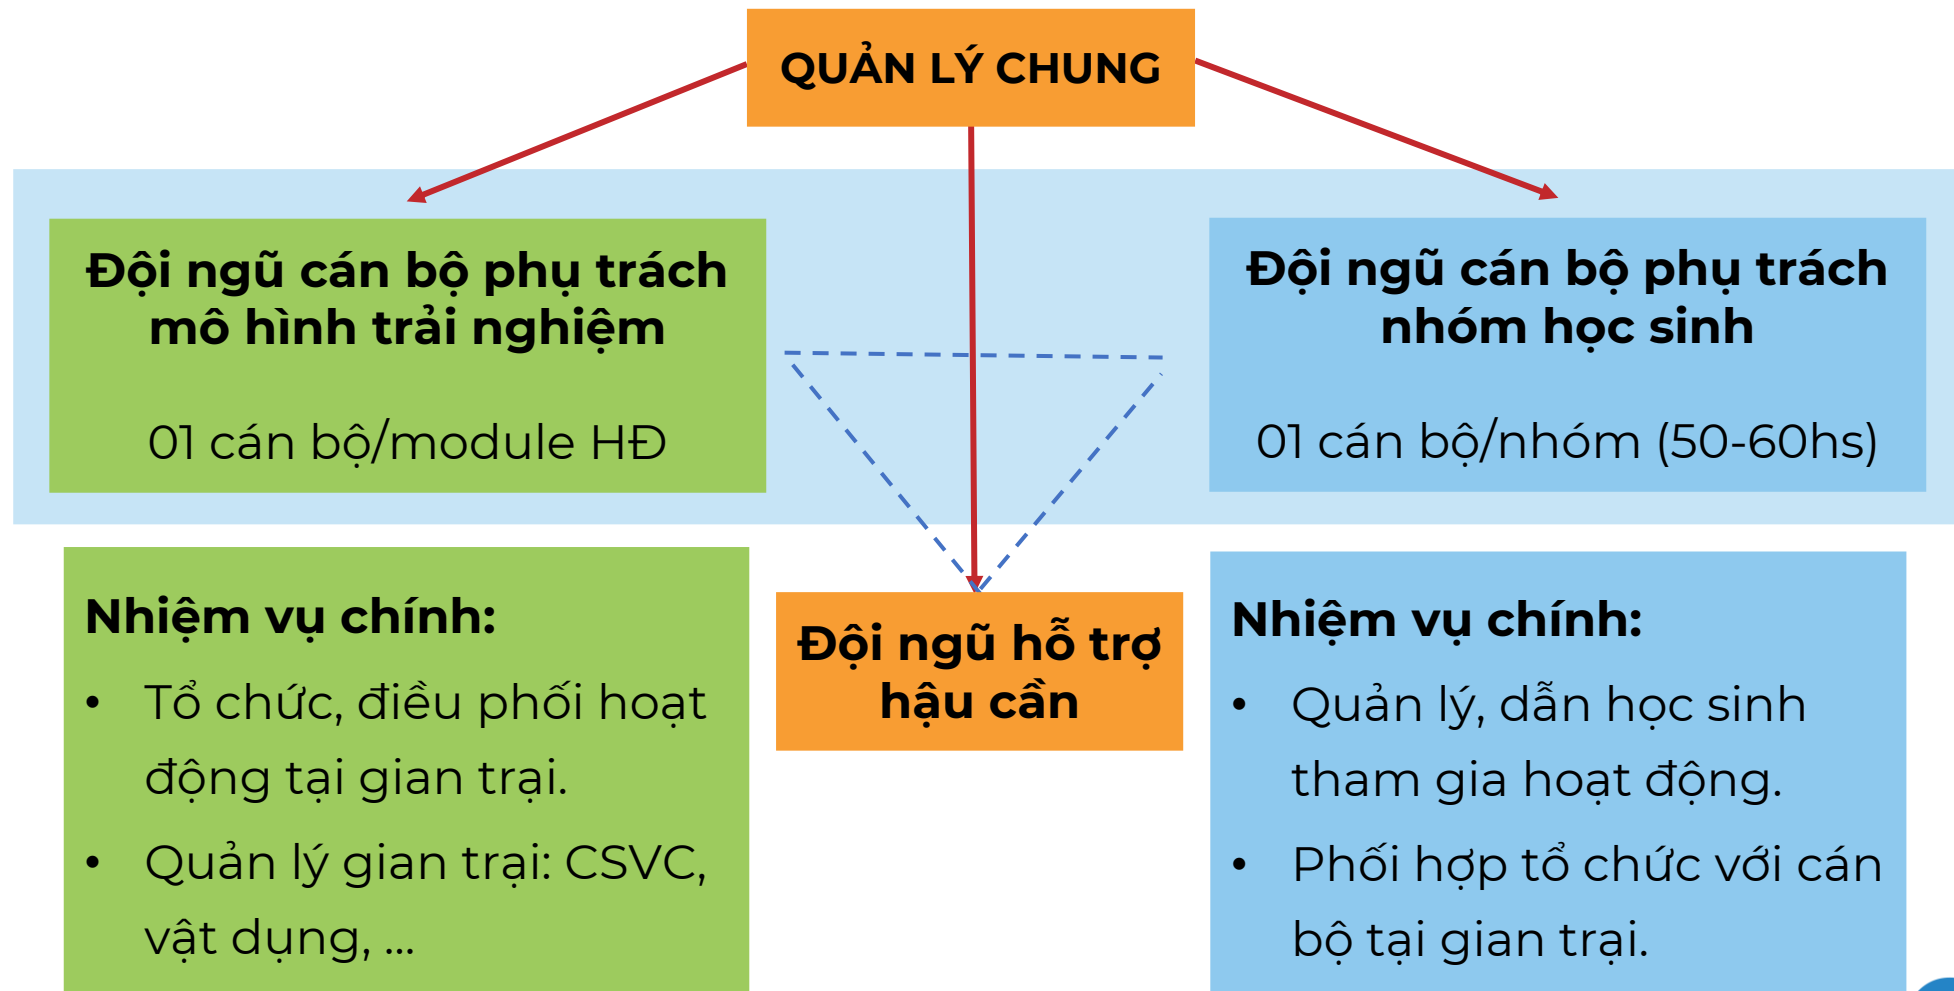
QUẢN LÝ CHUNG

Đội ngũ cán bộ phụ trách mô hình trải nghiệm

01 cán bộ/module HĐ

Đội ngũ cán bộ phụ trách nhóm học sinh

01 cán bộ/nhóm (50-60hs)

Nhiệm vụ chính:
- Tổ chức, điều phối hoạt động tại gian trại.
- Quản lý gian trại: CSVC, vật dụng, ...

Đội ngũ hỗ trợ hậu cần

Nhiệm vụ chính:
- Quản lý, dẫn học sinh tham gia hoạt động.
- Phối hợp tổ chức với cán bộ tại gian trại.